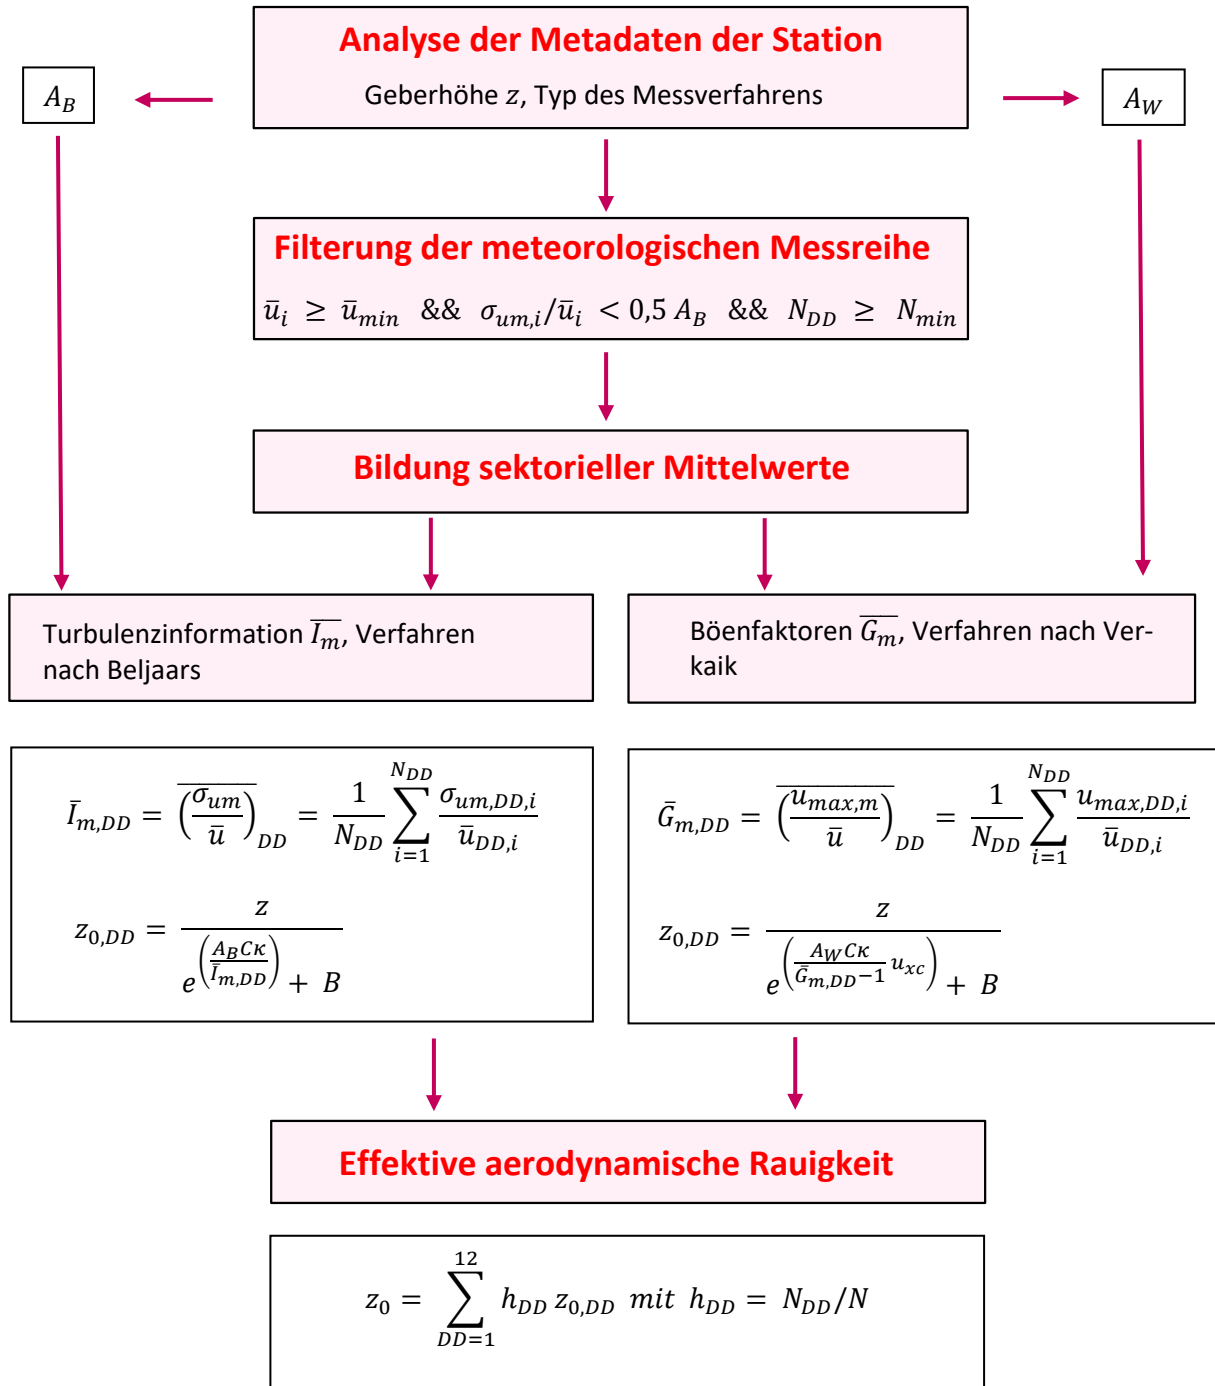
$A_B$

Analyse der Metadaten der Station

Geberhöhe $z$, Typ des Messverfahrens

$A_W$

Filterung der meteorologischen Messreihe

$\bar{u}_i \geq \bar{u}_{min}$ && $\sigma_{um,i}/\bar{u}_i < 0{,}5\, A_B$ && $N_{DD} \geq N_{min}$

Bildung sektorieller Mittelwerte

Turbulenzinformation $\overline{I_m}$, Verfahren nach Beljaars

Böenfaktoren $\overline{G_m}$, Verfahren nach Verkaik

$\bar{I}_{m,DD} = \overline{\left(\frac{\sigma_{um}}{\bar{u}}\right)}_{DD} = \frac{1}{N_{DD}} \sum_{i=1}^{N_{DD}} \frac{\sigma_{um,DD,i}}{\bar{u}_{DD,i}}$

$z_{0,DD} = \frac{z}{e^{\left(\frac{A_B C\kappa}{\bar{I}_{m,DD}}\right)} + B}$

$\bar{G}_{m,DD} = \overline{\left(\frac{u_{max,m}}{\bar{u}}\right)}_{DD} = \frac{1}{N_{DD}} \sum_{i=1}^{N_{DD}} \frac{u_{max,DD,i}}{\bar{u}_{DD,i}}$

$z_{0,DD} = \frac{z}{e^{\left(\frac{A_W C\kappa}{\bar{G}_{m,DD}-1} u_{xc}\right)} + B}$

Effektive aerodynamische Rauigkeit

$z_0 = \sum_{DD=1}^{12} h_{DD}\, z_{0,DD}$ $mit$ $h_{DD} = N_{DD}/N$